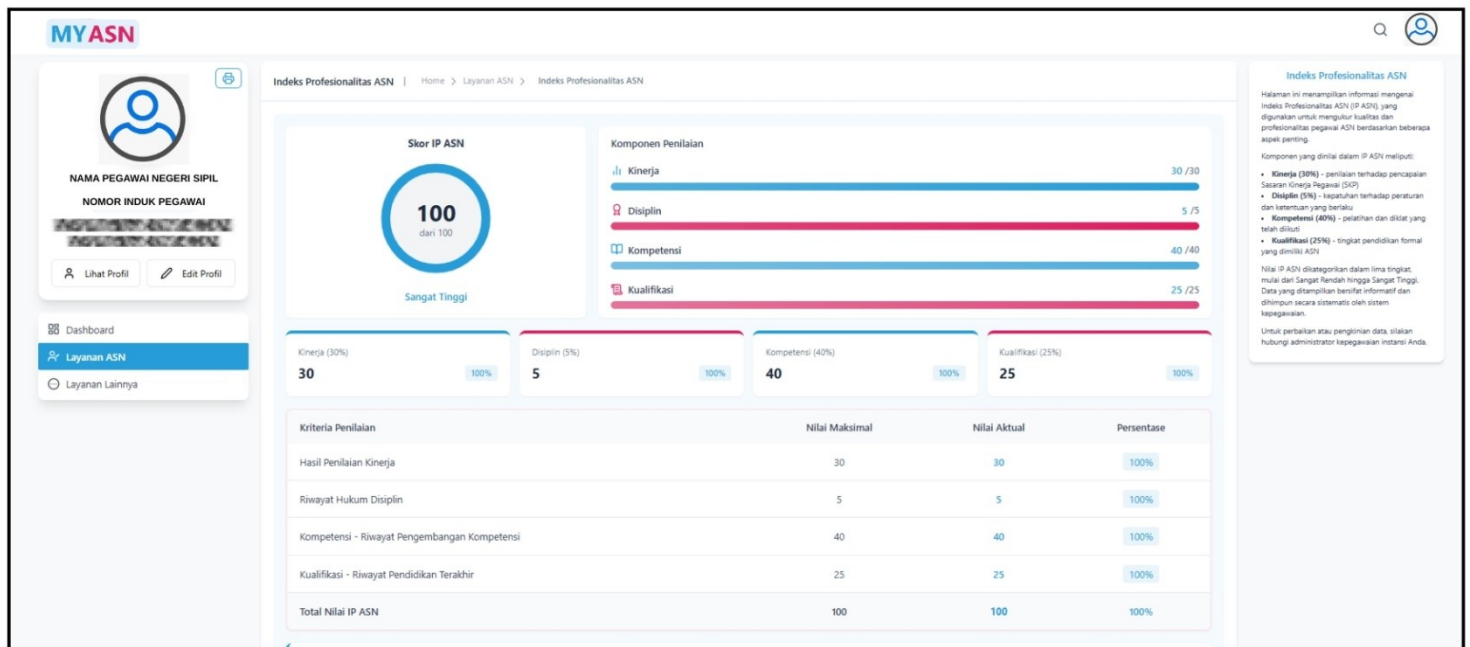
MYASN

NAMA PEGAWAI NEGERI SIPIL
NOMOR INDUK PEGAWAI
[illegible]
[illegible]

Lihat Profil
Edit Profil

Dashboard
Layanan ASN
Layanan Lainnya

Indeks Profesionalitas ASN | Home > Layanan ASN > Indeks Profesionalitas ASN

Skor IP ASN
100
dari 100
Sangat Tinggi

Komponen Penilaian
Kinerja 30 /30
Disiplin 5 /5
Kompetensi 40 /40
Kualifikasi 25 /25

Kinerja (30%)
30
100%

Disiplin (5%)
5
100%

Kompetensi (40%)
40
100%

Kualifikasi (25%)
25
100%

| Kriteria Penilaian | Nilai Maksimal | Nilai Aktual | Persentase |
|---|---|---|---|
| Hasil Penilaian Kinerja | 30 | 30 | 100% |
| Riwayat Hukum Disiplin | 5 | 5 | 100% |
| Kompetensi - Riwayat Pengembangan Kompetensi | 40 | 40 | 100% |
| Kualifikasi - Riwayat Pendidikan Terakhir | 25 | 25 | 100% |
| Total Nilai IP ASN | 100 | 100 | 100% |

Indeks Profesionalitas ASN

Halaman ini menampilkan informasi mengenai Indeks Profesionalitas ASN (IP ASN), yang digunakan untuk mengukur kualitas dan profesionalitas pegawai ASN berdasarkan beberapa aspek penting.

Komponen yang dinilai dalam IP ASN meliputi:

• Kinerja (30%) - penilaian terhadap pencapaian Sasaran Kinerja Pegawai (SKP)
• Disiplin (5%) - kepatuhan terhadap peraturan dan ketentuan yang berlaku
• Kompetensi (40%) - pelatihan dan diklat yang telah diikuti
• Kualifikasi (25%) - tingkat pendidikan formal yang dimiliki ASN

Nilai IP ASN dikategorikan dalam lima tingkat, mulai dari Sangat Rendah hingga Sangat Tinggi. Data yang ditampilkan bersifat informatif dan dihimpun secara sistematis oleh sistem kepegawaian.

Untuk perbaikan atau pengkinian data, silakan hubungi administrator kepegawaian instansi Anda.